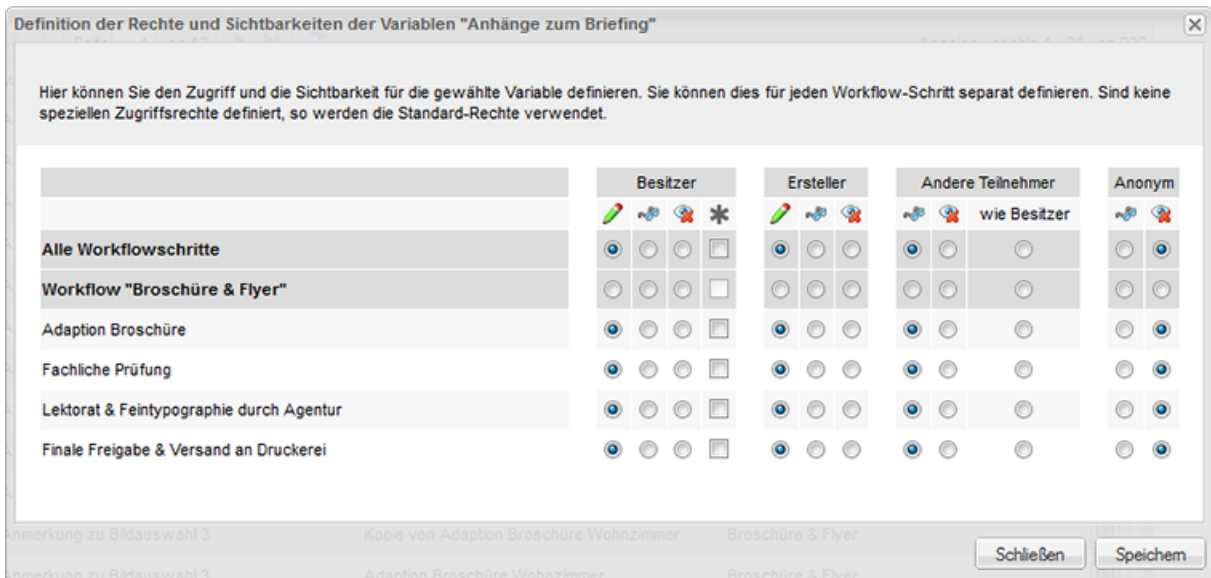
Definition der Rechte und Sichtbarkeiten der Variablen "Anhänge zum Briefing"

Hier können Sie den Zugriff und die Sichtbarkeit für die gewählte Variable definieren. Sie können dies für jeden Workflow-Schritt separat definieren. Sind keine speziellen Zugriffsrechte definiert, so werden die Standard-Rechte verwendet.

| | Besitzer | | | | Ersteller | | | Andere Teilnehmer | | | Anonym | |
|---|---|---|---|---|---|---|---|---|---|---|---|---|
| | | | | * | | | | | | wie Besitzer | | |
| Alle Workflowschritte | | | | | | | | | | | | |
| Workflow "Broschüre & Flyer" | | | | | | | | | | | | |
| Adaption Broschüre | | | | | | | | | | | | |
| Fachliche Prüfung | | | | | | | | | | | | |
| Lektorat & Feintypographie durch Agentur | | | | | | | | | | | | |
| Finale Freigabe & Versand an Druckerei | | | | | | | | | | | | |

Anmerkung zu Bildauswahl 3 Kopie von Adaption Broschüre Wohnzimmer Broschüre & Flyer

Anmerkung zu Bildauswahl 3 Adaption Broschüre Wohnzimmer Broschüre & Flyer

Schließen Speichern